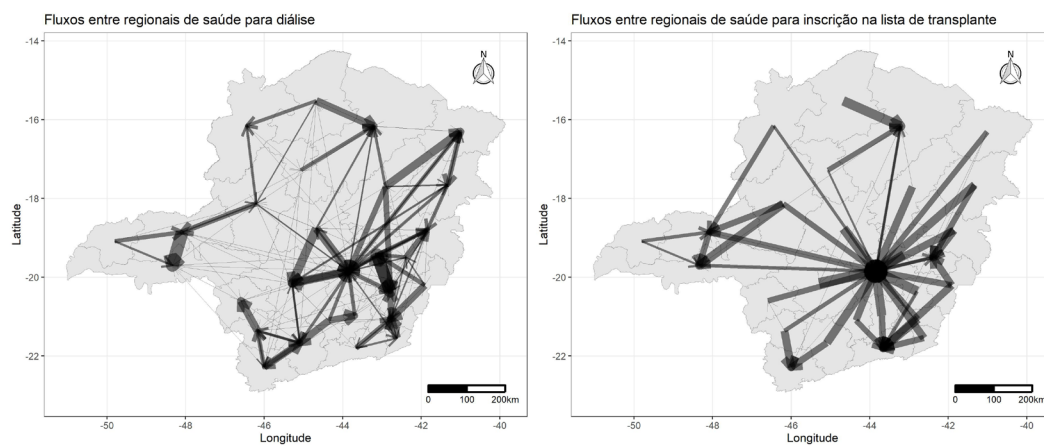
Fluxos entre regionais de saúde para diálise

-14
-16
-18
-20
-22

Latitude

N

0 100 200km

-50 -48 -46 -44 -42 -40
Longitude

Fluxos entre regionais de saúde para inscrição na lista de transplante

-14
-16
-18
-20
-22

Latitude

N

0 100 200km

-50 -48 -46 -44 -42 -40
Longitude